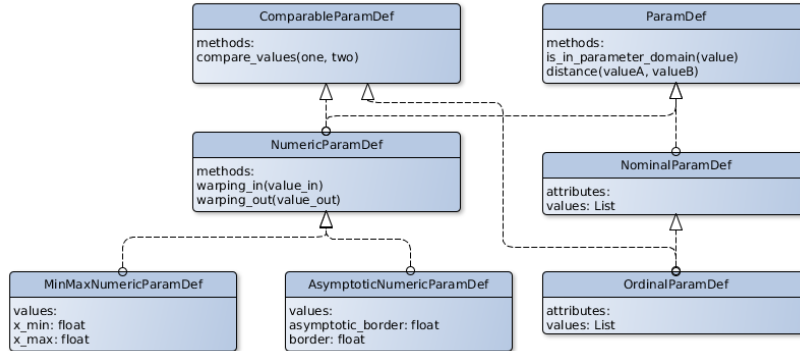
ComparableParamDef

methods:
compare_values(one, two)

ParamDef

methods:
is_in_parameter_domain(value)
distance(valueA, valueB)

NumericParamDef

methods:
warping_in(value_in)
warping_out(value_out)

NominalParamDef

attributes:
values: List

MinMaxNumericParamDef

values:
x_min: float
x_max: float

AsymptoticNumericParamDef

values:
asymptotic_border: float
border: float

OrdinalParamDef

attributes:
values: List